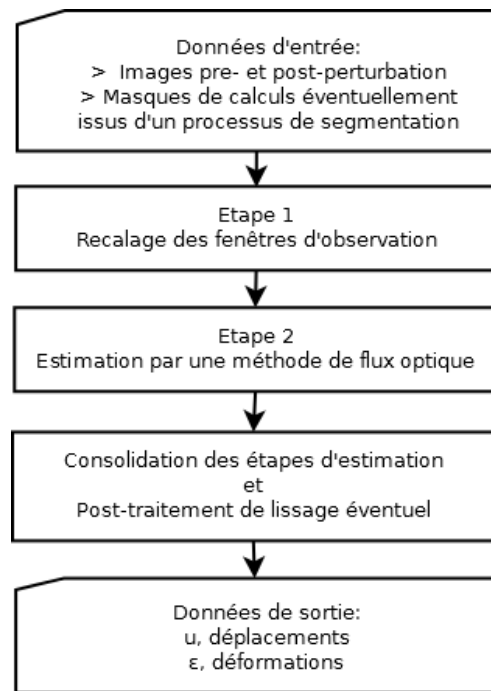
Données d'entrée:
> Images pre- et post-perturbation
> Masques de calculs éventuellement issus d'un processus de segmentation

Etape 1
Recalage des fenêtres d'observation

Etape 2
Estimation par une méthode de flux optique

Consolidation des étapes d'estimation
et
Post-traitement de lissage éventuel

Données de sortie:
u, déplacements
ε, déformations